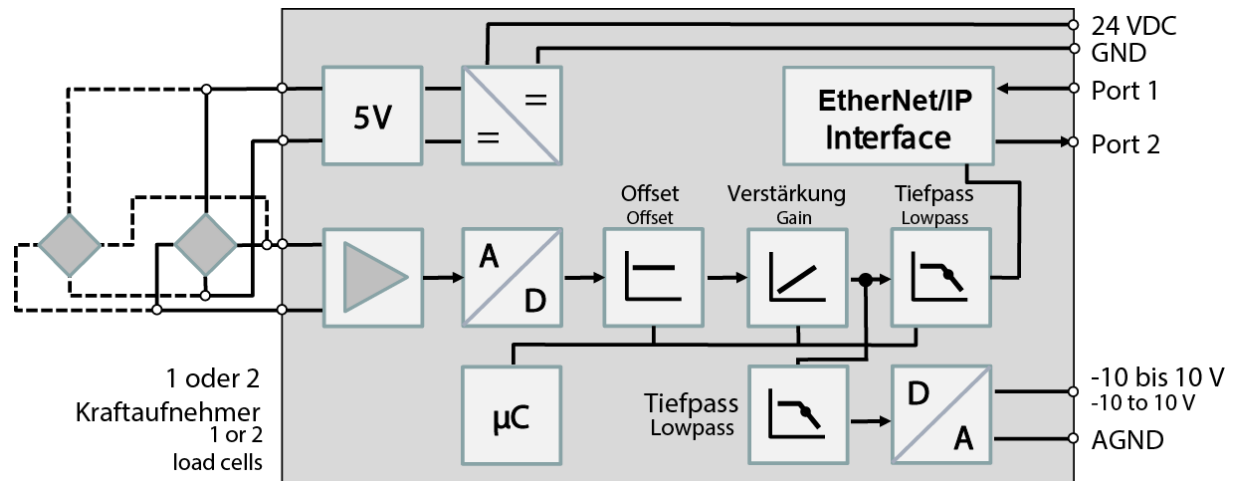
24 VDC
GND
5V
=
=
EtherNet/IP Interface
Port 1
Port 2
Offset
Offset
Verstärkung
Gain
Tiefpass
Lowpass
A
D
1 oder 2
Kraftaufnehmer
1 or 2
load cells
µC
Tiefpass
Lowpass
D
A
-10 bis 10 V
-10 to 10 V
AGND